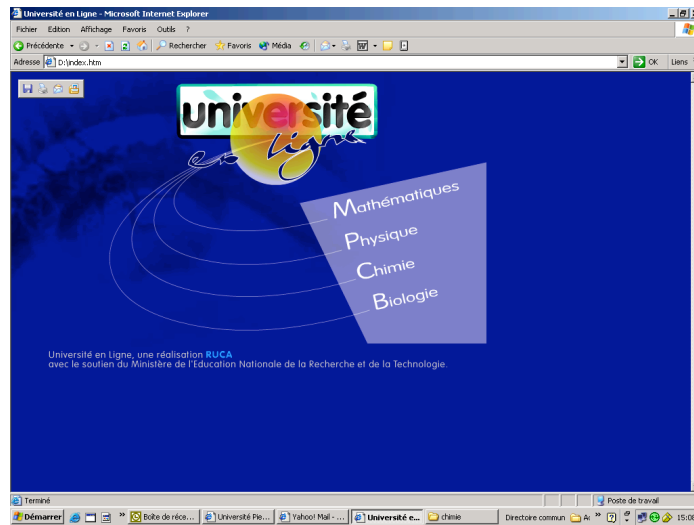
Université en Ligne - Microsoft Internet Explorer

Fichier Edition Affichage Favoris Outils ?

Précédente Rechercher Favoris Média

Adresse D:\index.htm OK Liens

université en Ligne

Mathématiques
Physique
Chimie
Biologie

Université en Ligne, une réalisation RUCA
avec le soutien du Ministère de l'Education Nationale de la Recherche et de la Technologie.

Terminé Poste de travail

Démarrer Boîte de réce... Université Pie... Yahoo! Mail -... Université e... chimie Directoire commun 15:0